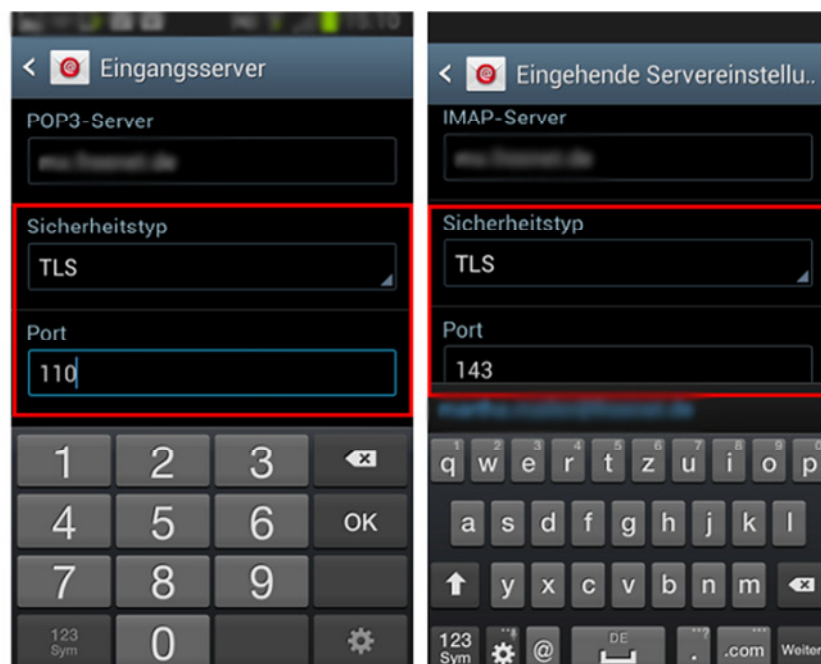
Eingangsserver

POP3-Server

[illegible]

Sicherheitstyp

TLS

Port

110

1 2 3
4 5 6 OK
7 8 9
123 Sym 0

Eingehende Servereinstellu..

IMAP-Server

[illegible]

Sicherheitstyp

TLS

Port

143

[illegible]

q w e r t z u i o p
a s d f g h j k l
y x c v b n m
123 Sym @ DE . .com Weiter